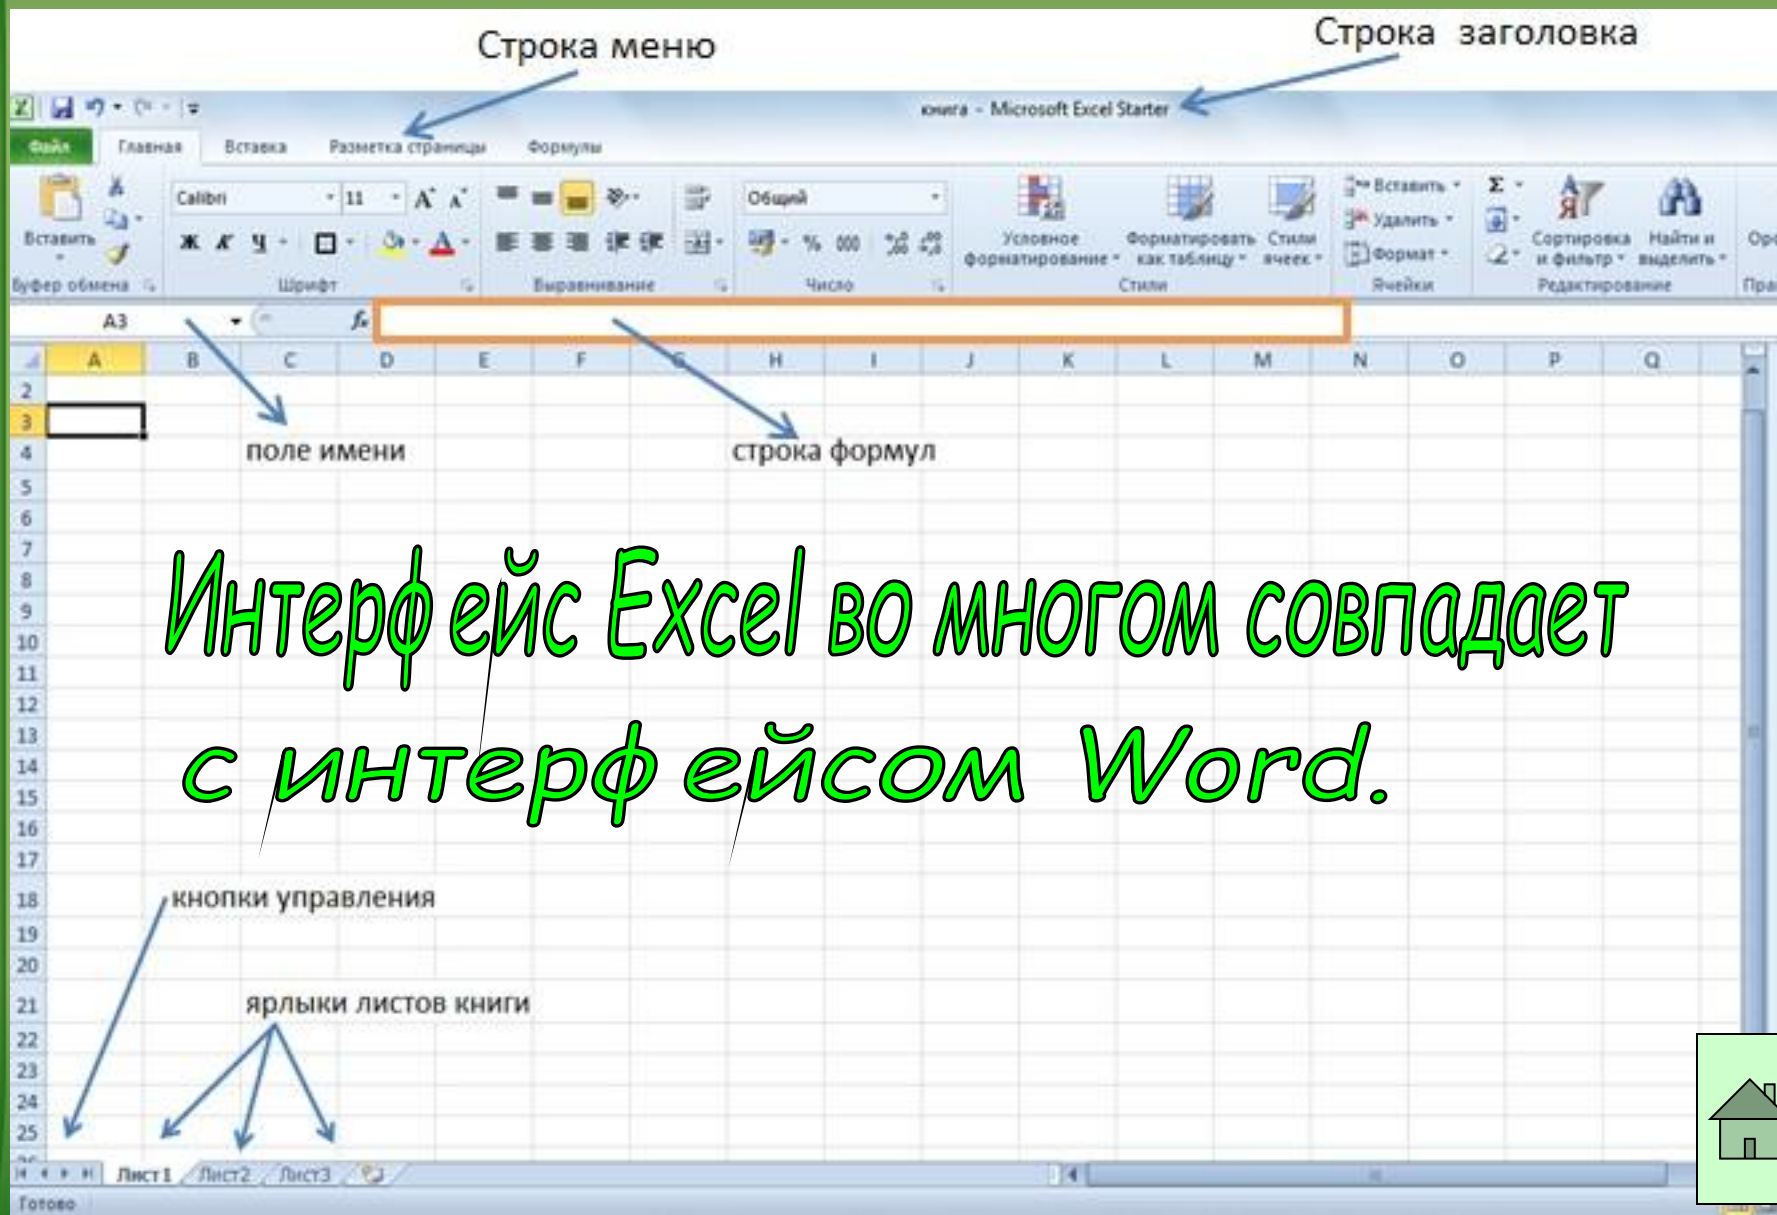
Строка меню

Строка заголовка

Книга - Microsoft Excel Starter

Файл Главная Вставка Разметка страницы Формулы

Вставить Буфер обмена Calibri 11 Ж К Ч Шрифт Выравнивание Общий % 000 Число Условное форматирование Форматировать как таблицу Стили ячеек Стили Вставить Удалить Формат Ячейки Σ Сортировка и фильтр Найти и выделить Редактирование

A3 $f_x$

A B C D E F G H I J K L M N O P Q

2
3
4
5
6
7
8
9
10
11
12
13
14
15
16
17
18
19
20
21
22
23
24
25

поле имени

строка формул

Интерфейс Excel во многом совпадает с интерфейсом Word.

кнопки управления

ярлыки листов книги

Лист1 Лист2 Лист3

Готово